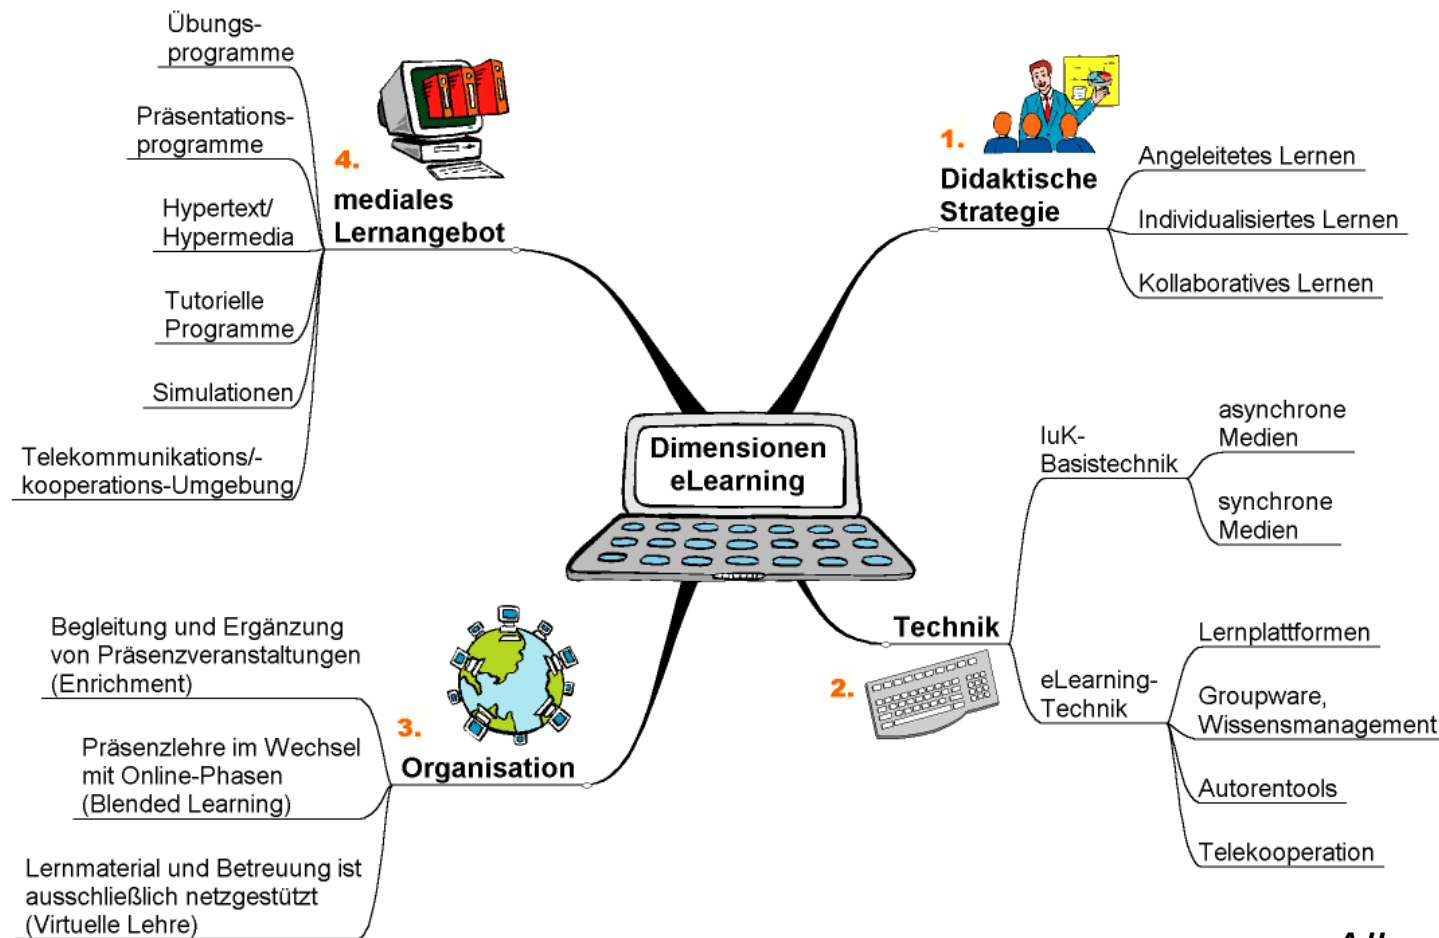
Dimensionen eLearning

1. Didaktische Strategie

Angeleitetes Lernen

Individualisiertes Lernen

Kollaboratives Lernen

2. Technik

IuK-Basistechnik

asynchrone Medien

synchrone Medien

eLearning-Technik

Lernplattformen

Groupware, Wissensmanagement

Autorentools

Telekooperation

3. Organisation

Begleitung und Ergänzung von Präsenzveranstaltungen (Enrichment)

Präsenzlehre im Wechsel mit Online-Phasen (Blended Learning)

Lernmaterial und Betreuung ist ausschließlich netzgestützt (Virtuelle Lehre)

4. mediales Lernangebot

Übungs-programme

Präsentations-programme

Hypertext/ Hypermedia

Tutorielle Programme

Simulationen

Telekommunikations/-kooperations-Umgebung

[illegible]